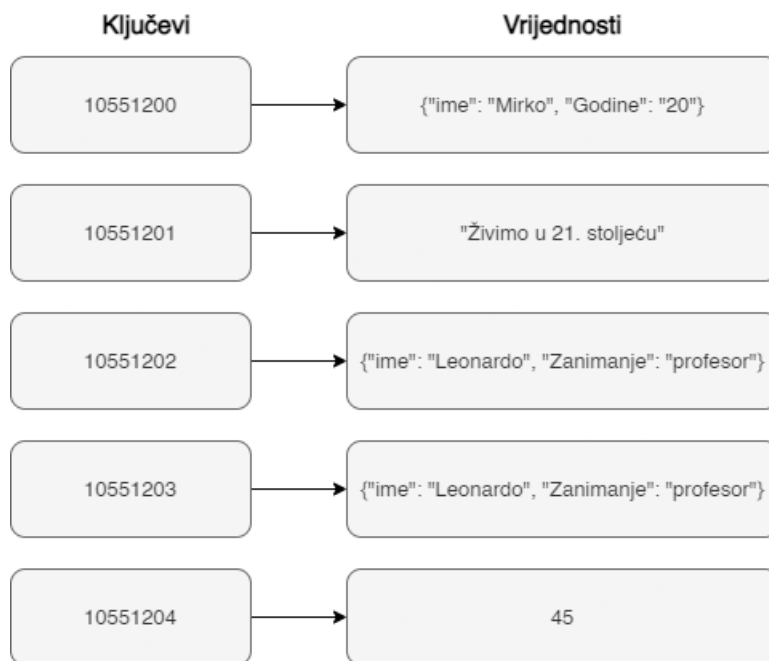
Ključevi

Vrijednosti

10551200

{"ime": "Mirko", "Godine": "20"}

10551201

"Živimo u 21. stoljeću"

10551202

{"ime": "Leonardo", "Zanimanje": "profesor"}

10551203

{"ime": "Leonardo", "Zanimanje": "profesor"}

10551204

45